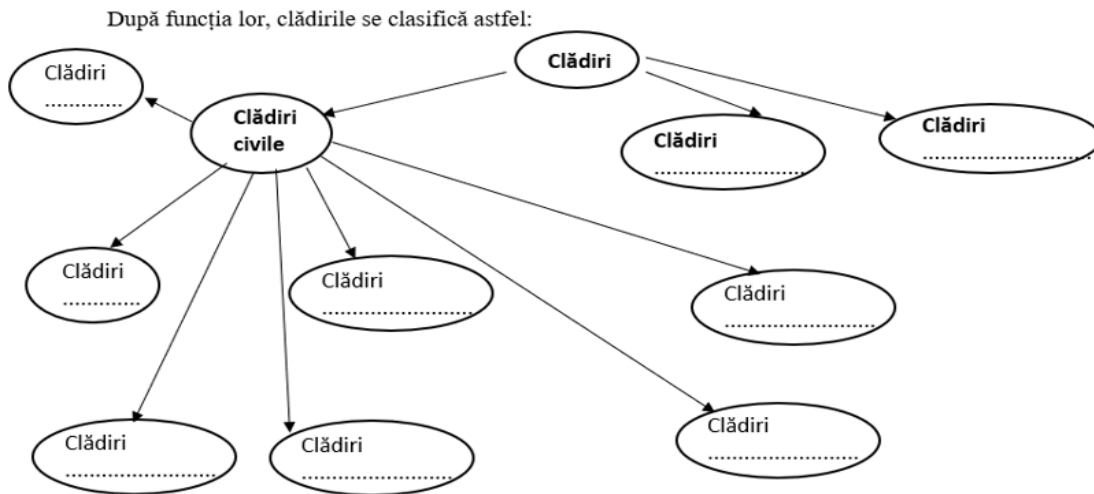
După funcția lor, clădirile se clasifică astfel:

Clădiri

Clădiri ............

Clădiri civile

Clădiri ......................

Clădiri ..........................

Clădiri ............

Clădiri ..........................

Clădiri ......................

Clădiri ......................

Clădiri ........................

Clădiri ......................